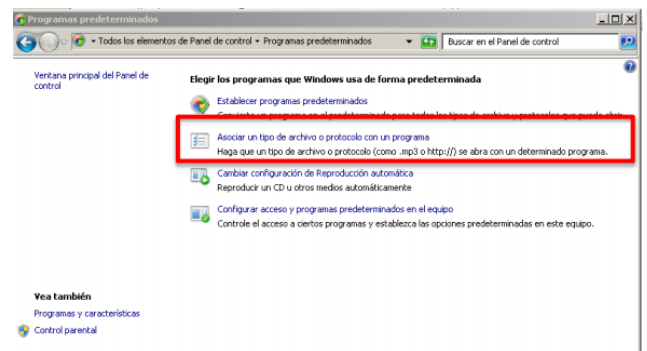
Programas predeterminados

Todos los elementos de Panel de control ▸ Programas predeterminados

Buscar en el Panel de control

Ventana principal del Panel de control

Elegir los programas que Windows usa de forma predeterminada

Establecer programas predeterminados

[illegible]

Asociar un tipo de archivo o protocolo con un programa

Haga que un tipo de archivo o protocolo (como .mp3 o http://) se abra con un determinado programa.

Cambiar configuración de Reproducción automática

Reproducir un CD u otros medios automáticamente

Configurar acceso y programas predeterminados en el equipo

Controle el acceso a ciertos programas y establezca las opciones predeterminadas en este equipo.

Vea también

Programas y características

Control parental